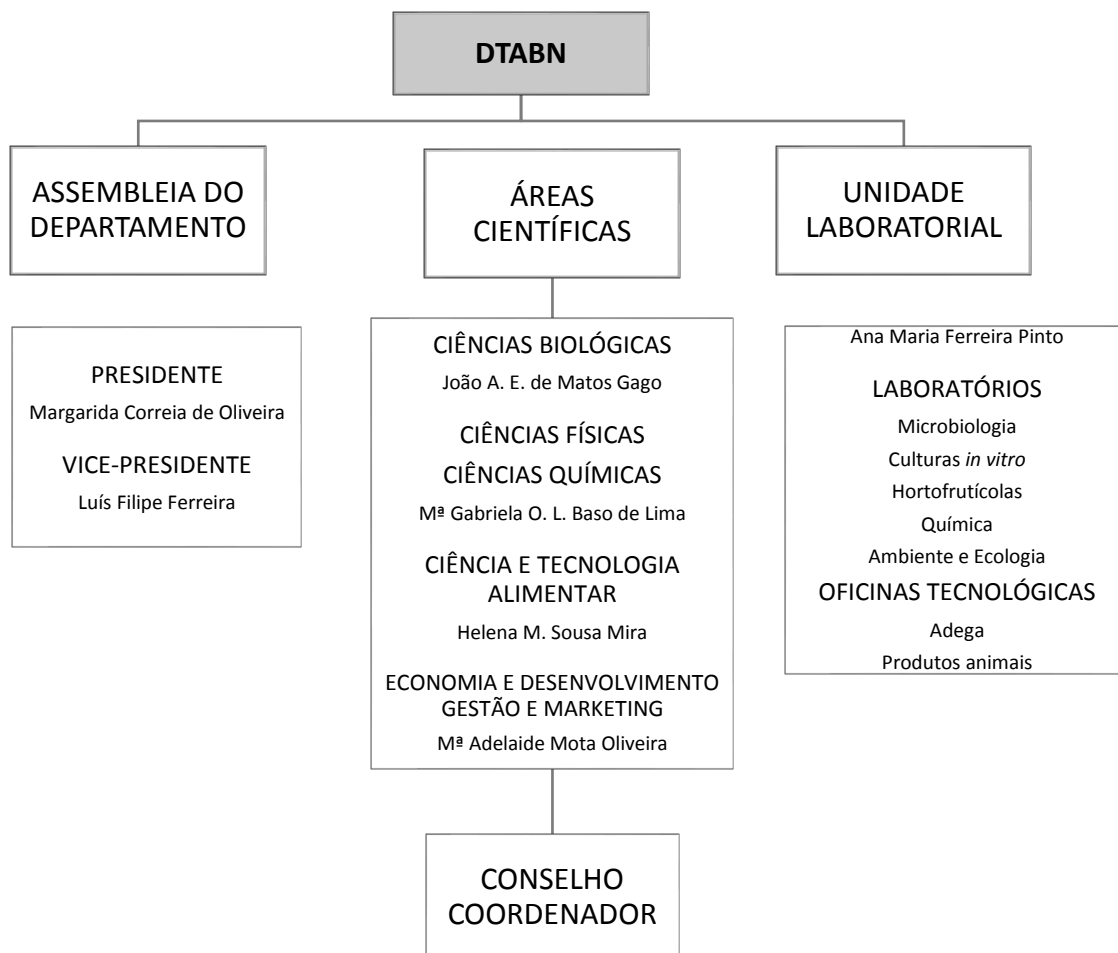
DTABN

ASSEMBLEIA DO DEPARTAMENTO

PRESIDENTE
Margarida Correia de Oliveira

VICE-PRESIDENTE
Luís Filipe Ferreira

ÁREAS CIENTÍFICAS

CIÊNCIAS BIOLÓGICAS
João A. E. de Matos Gago

CIÊNCIAS FÍSICAS
CIÊNCIAS QUÍMICAS
Mª Gabriela O. L. Baso de Lima

CIÊNCIA E TECNOLOGIA ALIMENTAR
Helena M. Sousa Mira

ECONOMIA E DESENVOLVIMENTO
GESTÃO E MARKETING
Mª Adelaide Mota Oliveira

CONSELHO COORDENADOR

UNIDADE LABORATORIAL

Ana Maria Ferreira Pinto

LABORATÓRIOS
Microbiologia
Culturas in vitro
Hortofrutícolas
Química
Ambiente e Ecologia

OFICINAS TECNOLÓGICAS
Adega
Produtos animais